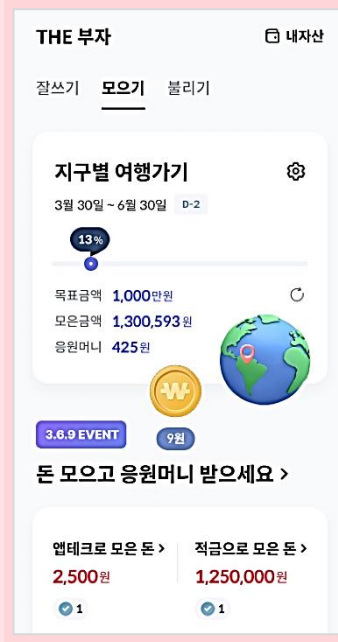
THE 부자

내자산

잘쓰기 모으기 불리기

지구별 여행가기

3월 30일 ~ 6월 30일 D-2

13%

목표금액 1,000만원
모은금액 1,300,593원
응원머니 425원

₩

3.6.9 EVENT

9원

돈 모으고 응원머니 받으세요 >

앱테크로 모은 돈 >
2,500원
1

적금으로 모은 돈 >
1,250,000원
1